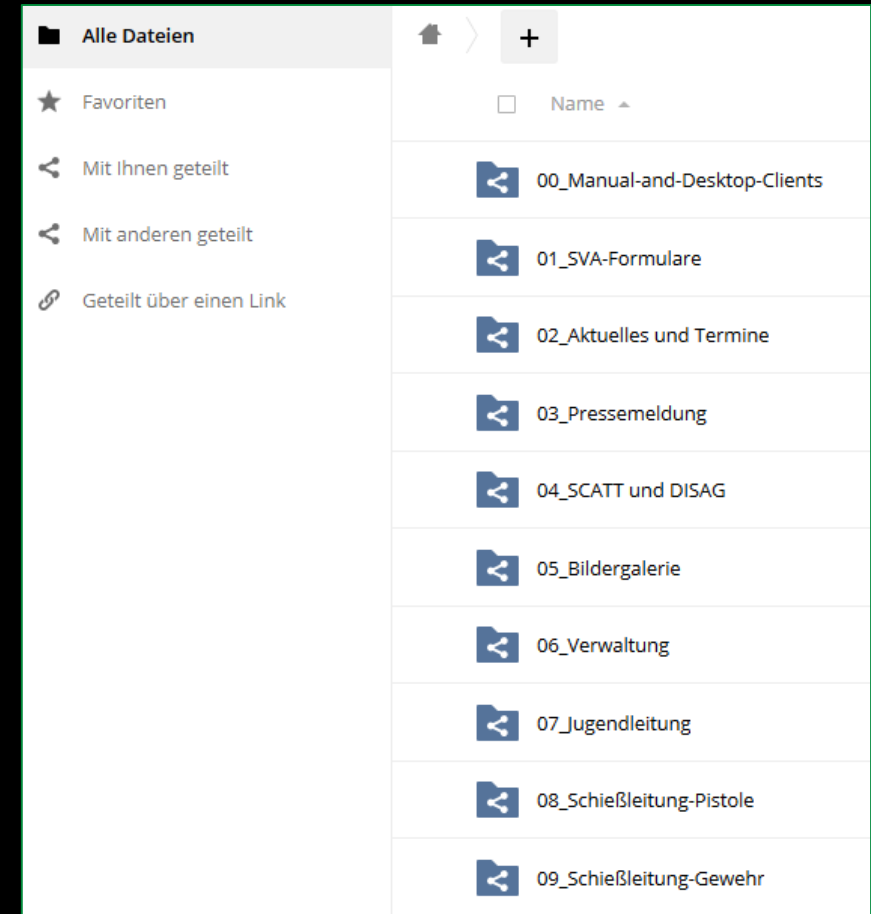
Alle Dateien

Favoriten

Mit Ihnen geteilt

Mit anderen geteilt

Geteilt über einen Link

+

Name

00_Manual-and-Desktop-Clients

01_SVA-Formulare

02_Aktuelles und Termine

03_Pressemeldung

04_SCATT und DISAG

05_Bildergalerie

06_Verwaltung

07_Jugendleitung

08_Schießleitung-Pistole

09_Schießleitung-Gewehr